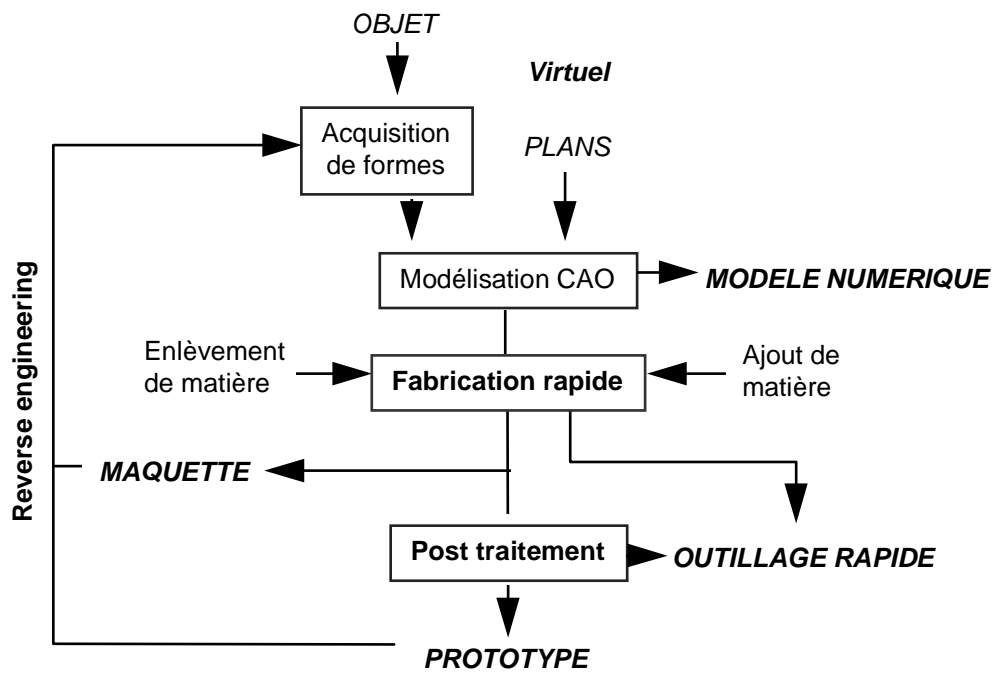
OBJET

Virtuel

Acquisition de formes

PLANS

Modélisation CAO

MODELE NUMERIQUE

Enlèvement de matière

Fabrication rapide

Ajout de matière

Reverse engineering

MAQUETTE

Post traitement

OUTILLAGE RAPIDE

PROTOTYPE